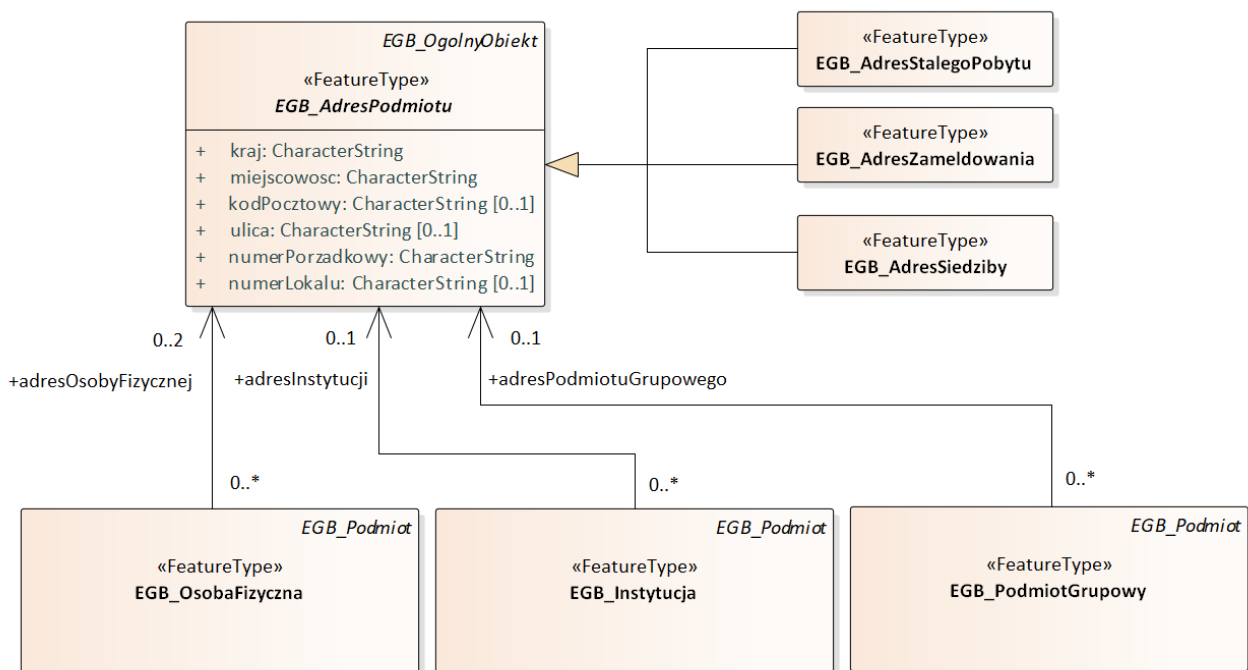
EGB_OgolnyObiekt

«FeatureType»
EGB_AdresPodmiotu

+ kraj: CharacterString
+ miejscowosc: CharacterString
+ kodPocztowy: CharacterString [0..1]
+ ulica: CharacterString [0..1]
+ numerPorzadkowy: CharacterString
+ numerLokalu: CharacterString [0..1]

«FeatureType»
EGB_AdresStalegoPobytu

«FeatureType»
EGB_AdresZameldowania

«FeatureType»
EGB_AdresSiedziby

0..2
+adresOsobyFizycznej
0..1
+adresInstytucji
0..1
+adresPodmiotuGrupowego

0..*
0..*
0..*

EGB_Podmiot
«FeatureType»
EGB_OsobaFizyczna

EGB_Podmiot
«FeatureType»
EGB_Instytucja

EGB_Podmiot
«FeatureType»
EGB_PodmiotGrupowy